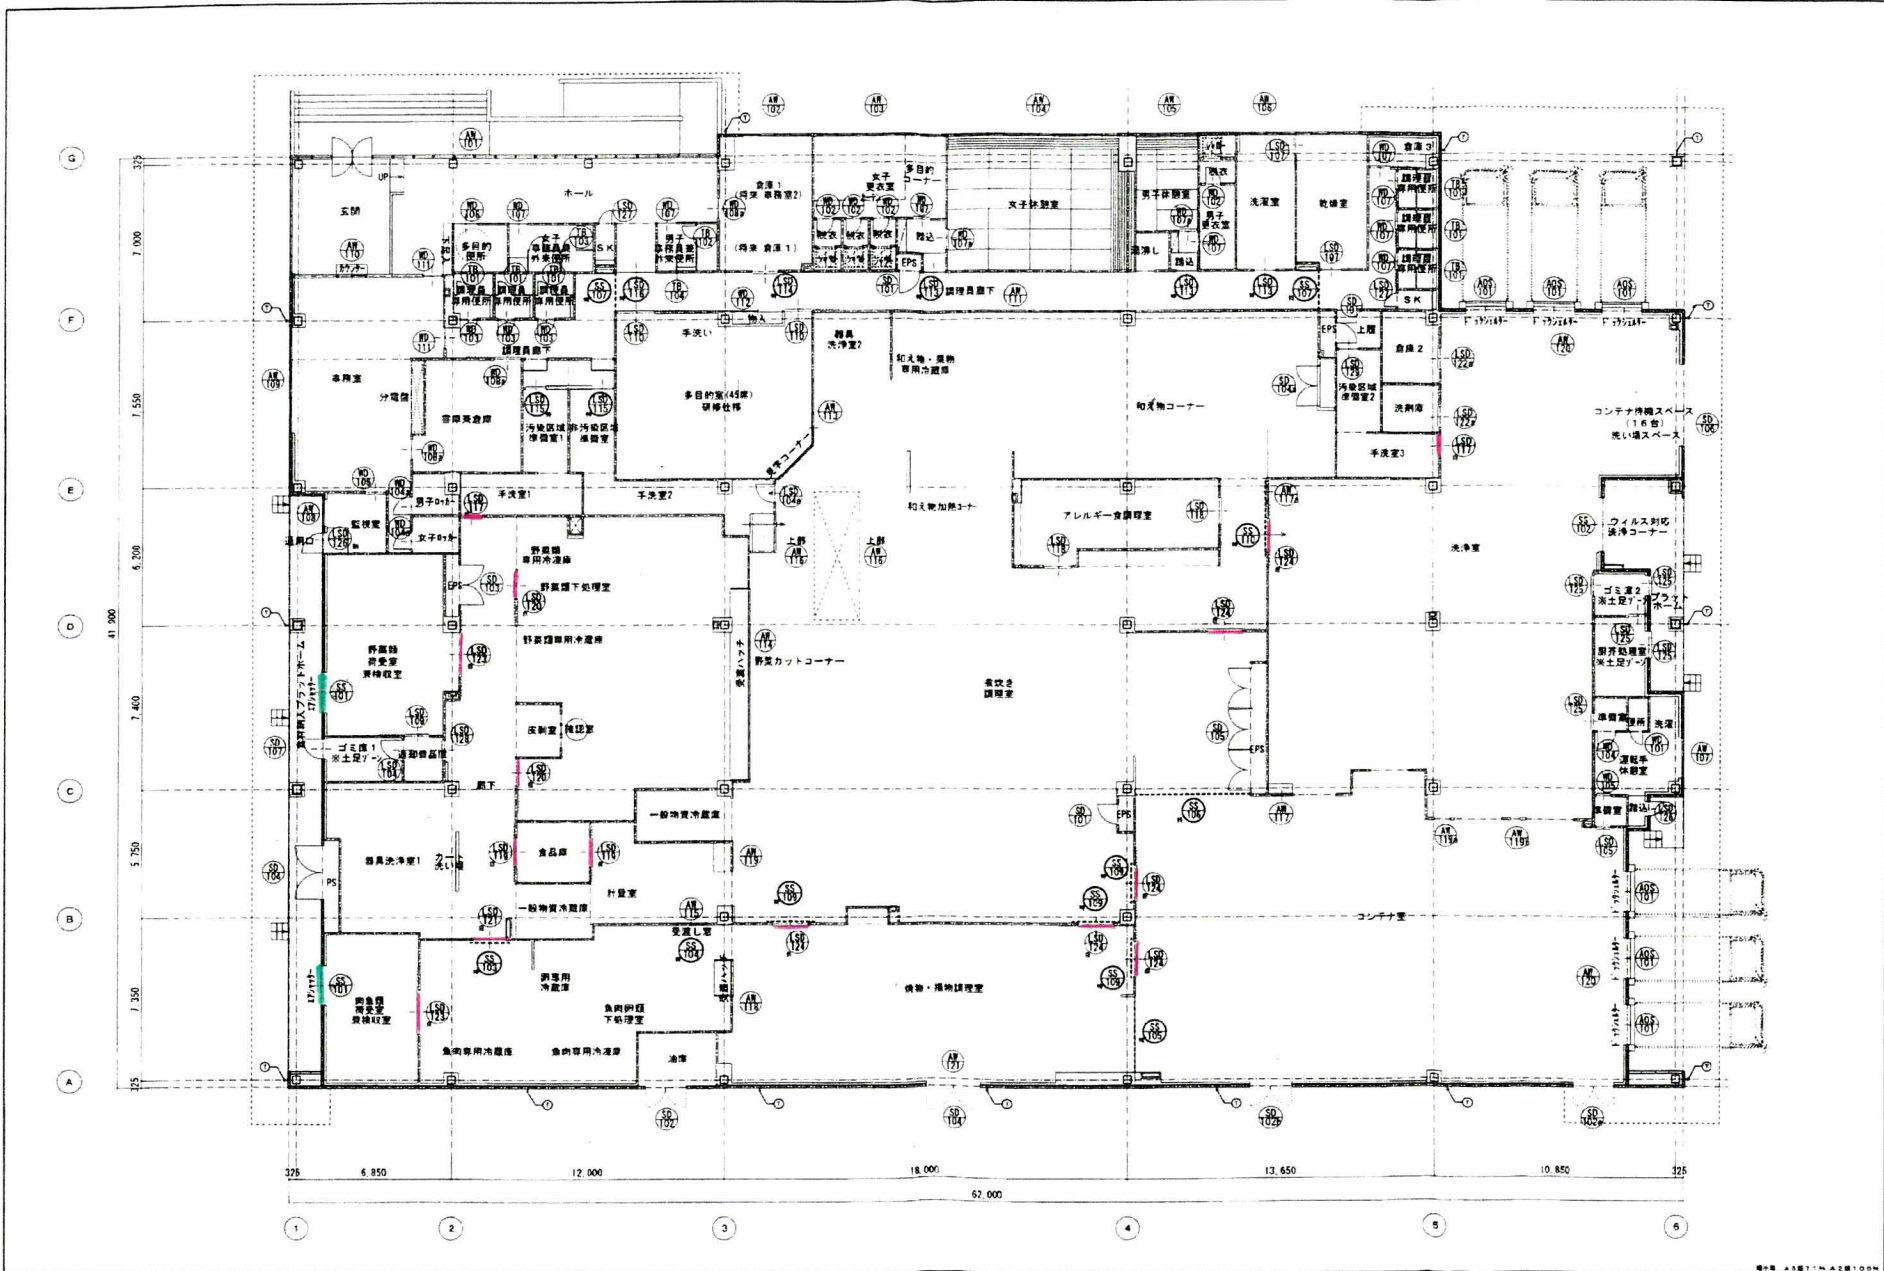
G
F
E
D
C
B
A

325
7,000
7,550
6,200
41,900
7,400
5,750
7,350
325

玄関
UP
ホール
カウンター
多目的便所
女子事務員兼外来便所
男子事務員兼外来便所
SK
倉庫1（将来 準備室2）
（将来 倉庫1）
女子更衣室
多目的コーナー
女子休憩室
男子休憩室
男子更衣室
洗濯室
乾燥室
倉庫3
調理員専用便所
EPS
調理員廊下
事務室
分電盤
調理員専用便所
調理員廊下
手洗い
多目的室(45席) 研修仕様
器具洗浄室2
和え物・果物専用冷蔵庫
和え物コーナー
上履
倉庫2
汚染区域準備室2
洗剤庫
手洗室3
コンテナ待機スペース（16台）洗い場スペース
音響室倉庫
汚染区域準備室1
汚染区域準備室
男子ロッカー
手洗室1
手洗室2
監視室
女子ロッカー
通用口
和え物加熱コーナー
アレルギー食調理室
上膳
上膳
野菜類専用冷凍庫
野菜類下処理室
野菜類専用冷蔵庫
野菜類荷受室検収室
受渡ハッチ
野菜カットコーナー
煮炊き調理室
洗浄室
ウィルス対応洗浄コーナー
ゴミ庫2 ※土足ゾーン
プラットホーム
厨芥処理室 ※土足ゾーン
準備室
便所
洗濯
運転手休憩室
食材搬入プラットホーム
エアシャッター
ゴミ庫1 ※土足ゾーン
運搬備品庫
庶務室
検収室
廊下
EPS
一般物資冷蔵庫
器具洗浄室1
手洗い場
PS
食品庫
計量室
一般物資冷蔵庫
受渡し室
コンテナ室
ドックシェルター
肉魚類荷受室検収室
卵専用冷蔵庫
魚肉卵類下処理室
魚肉専用冷蔵庫
魚肉専用冷凍庫
油庫
焼物・揚物調理室

AW 101
AW 102
AW 103
AW 104
AW 105
AW 106
AW 109
AW 110
AW 111
AW 114
AW 115
AW 116
AW 117
AW 119
AW 120
AW 121
SD 101
SD 102
SD 104
SD 105
SD 106
SD 107
LSD 101
LSD 110
LSD 115
LSD 117
LSD 118
LSD 119
LSD 120
LSD 123
LSD 124
LSD 125
LSD 126
SS 101
SS 103
SS 104
SS 105
SS 106
SS 109
WD 101
WD 102
WD 103
WD 104
WD 105
WD 106
WD 107
WD 108
WD 111
TB 101
TB 102
TB 103
TB 104
ADS 101

325
6,850
12,000
18,000
13,650
10,850
325
62,000

1
2
3
4
5
6